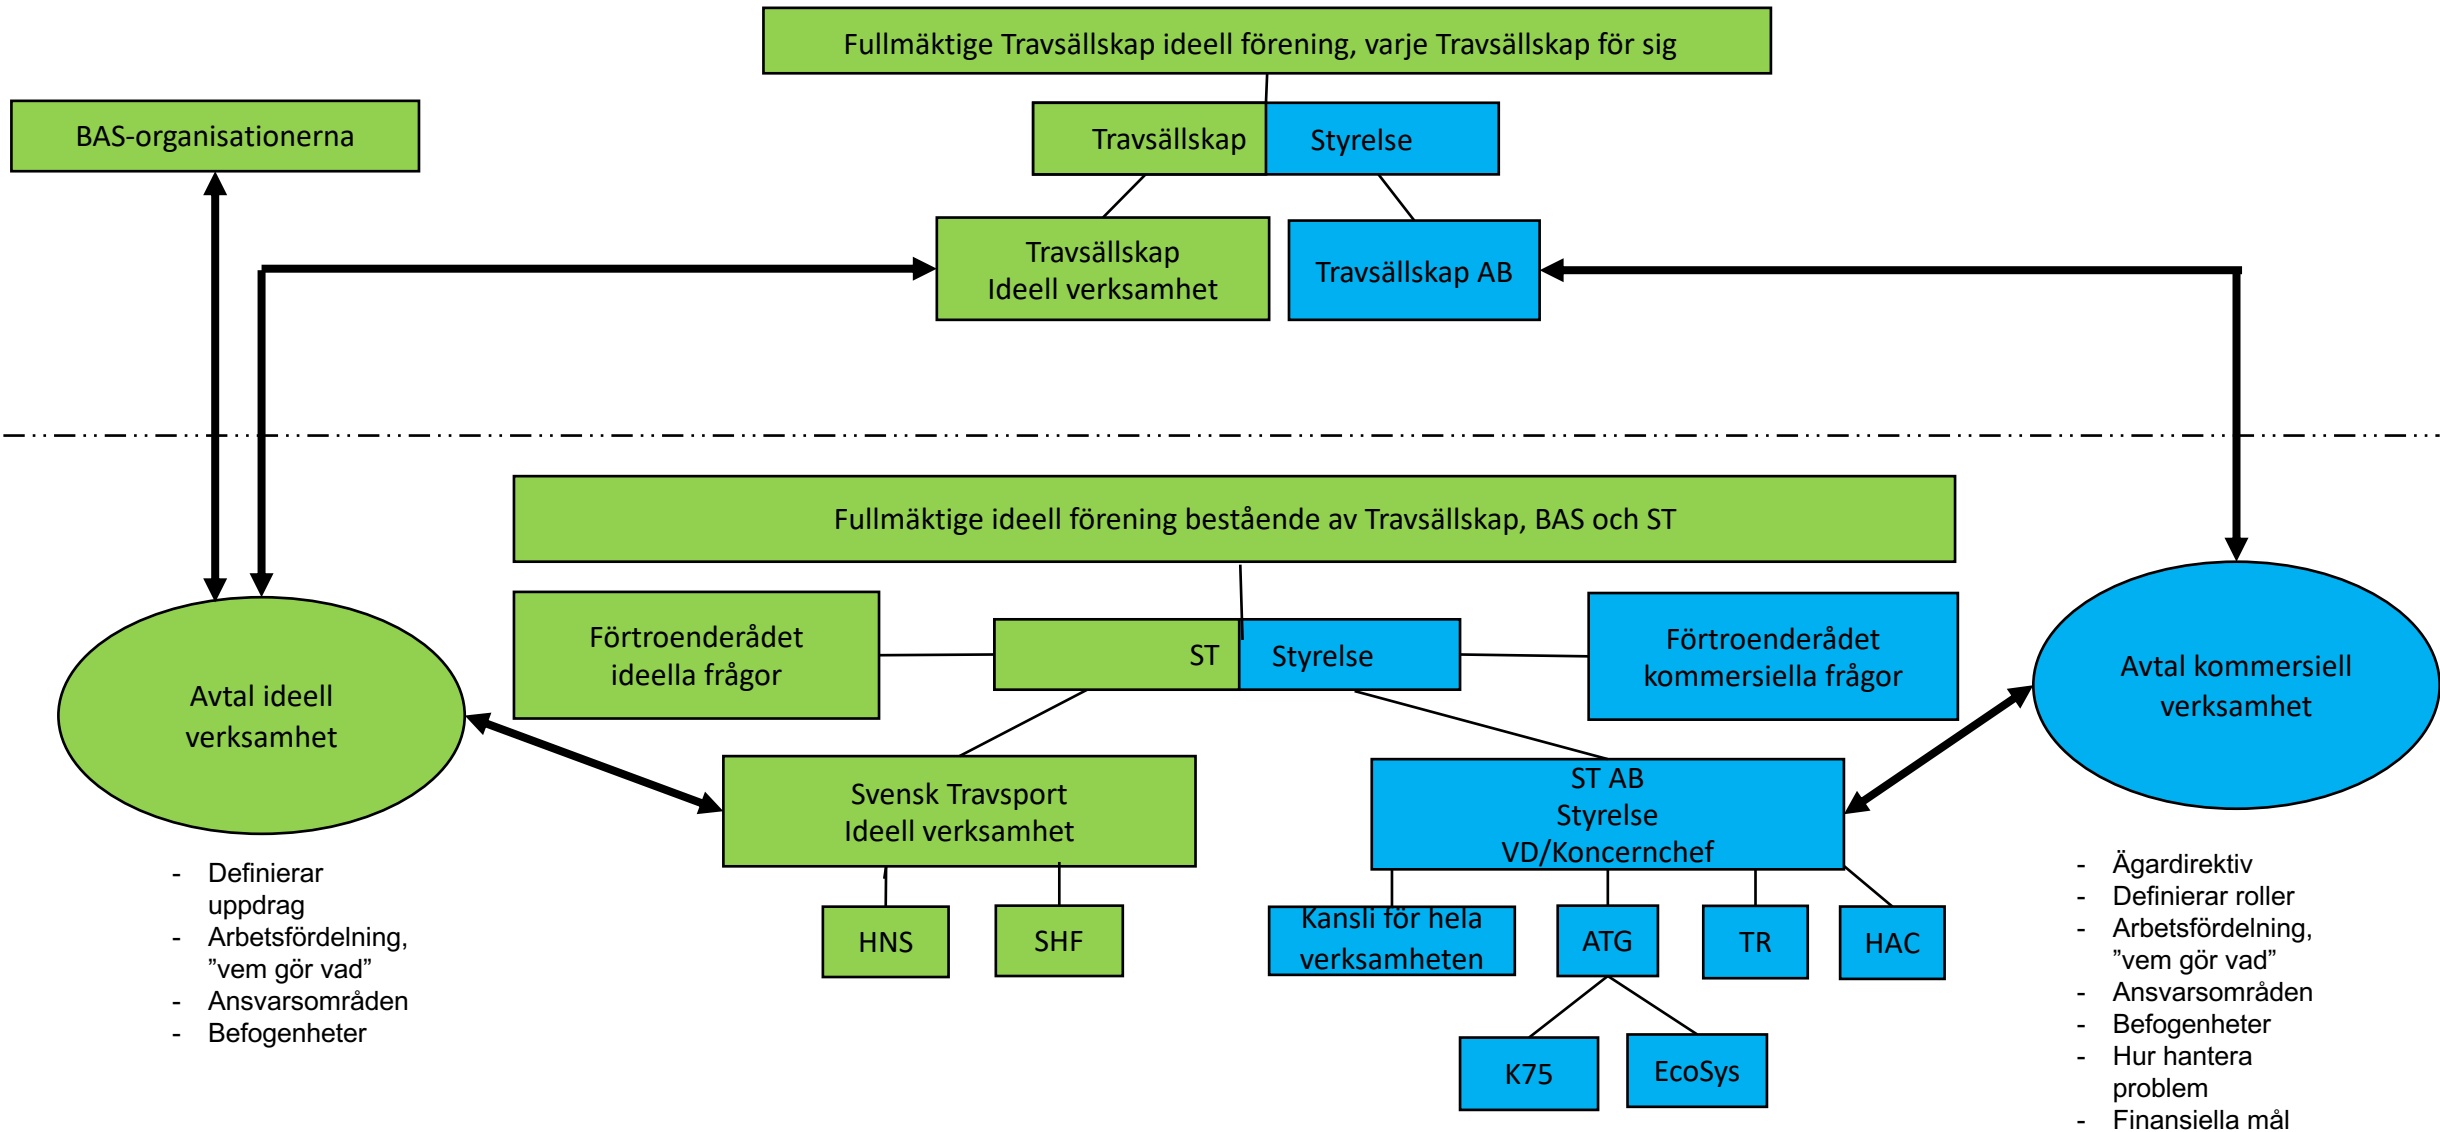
Fullmäktige Travsällskap ideell förening, varje Travsällskap för sig

BAS-organisationerna

Travsällskap

Styrelse

Travsällskap
Ideell verksamhet

Travsällskap AB

Fullmäktige ideell förening bestående av Travsällskap, BAS och ST

Förtroenderådet
ideella frågor

ST

Styrelse

Förtroenderådet
kommersiella frågor

Avtal ideell
verksamhet

Avtal kommersiell
verksamhet

Svensk Travsport
Ideell verksamhet

ST AB
Styrelse
VD/Koncernchef

HNS

SHF

Kansli för hela verksamheten

ATG

TR

HAC

K75

EcoSys

- Definierar uppdrag
- Arbetsfördelning, ”vem gör vad”
- Ansvarsområden
- Befogenheter

- Ägardirektiv
- Definierar roller
- Arbetsfördelning, ”vem gör vad”
- Ansvarsområden
- Befogenheter
- Hur hantera problem
- Finansiella mål